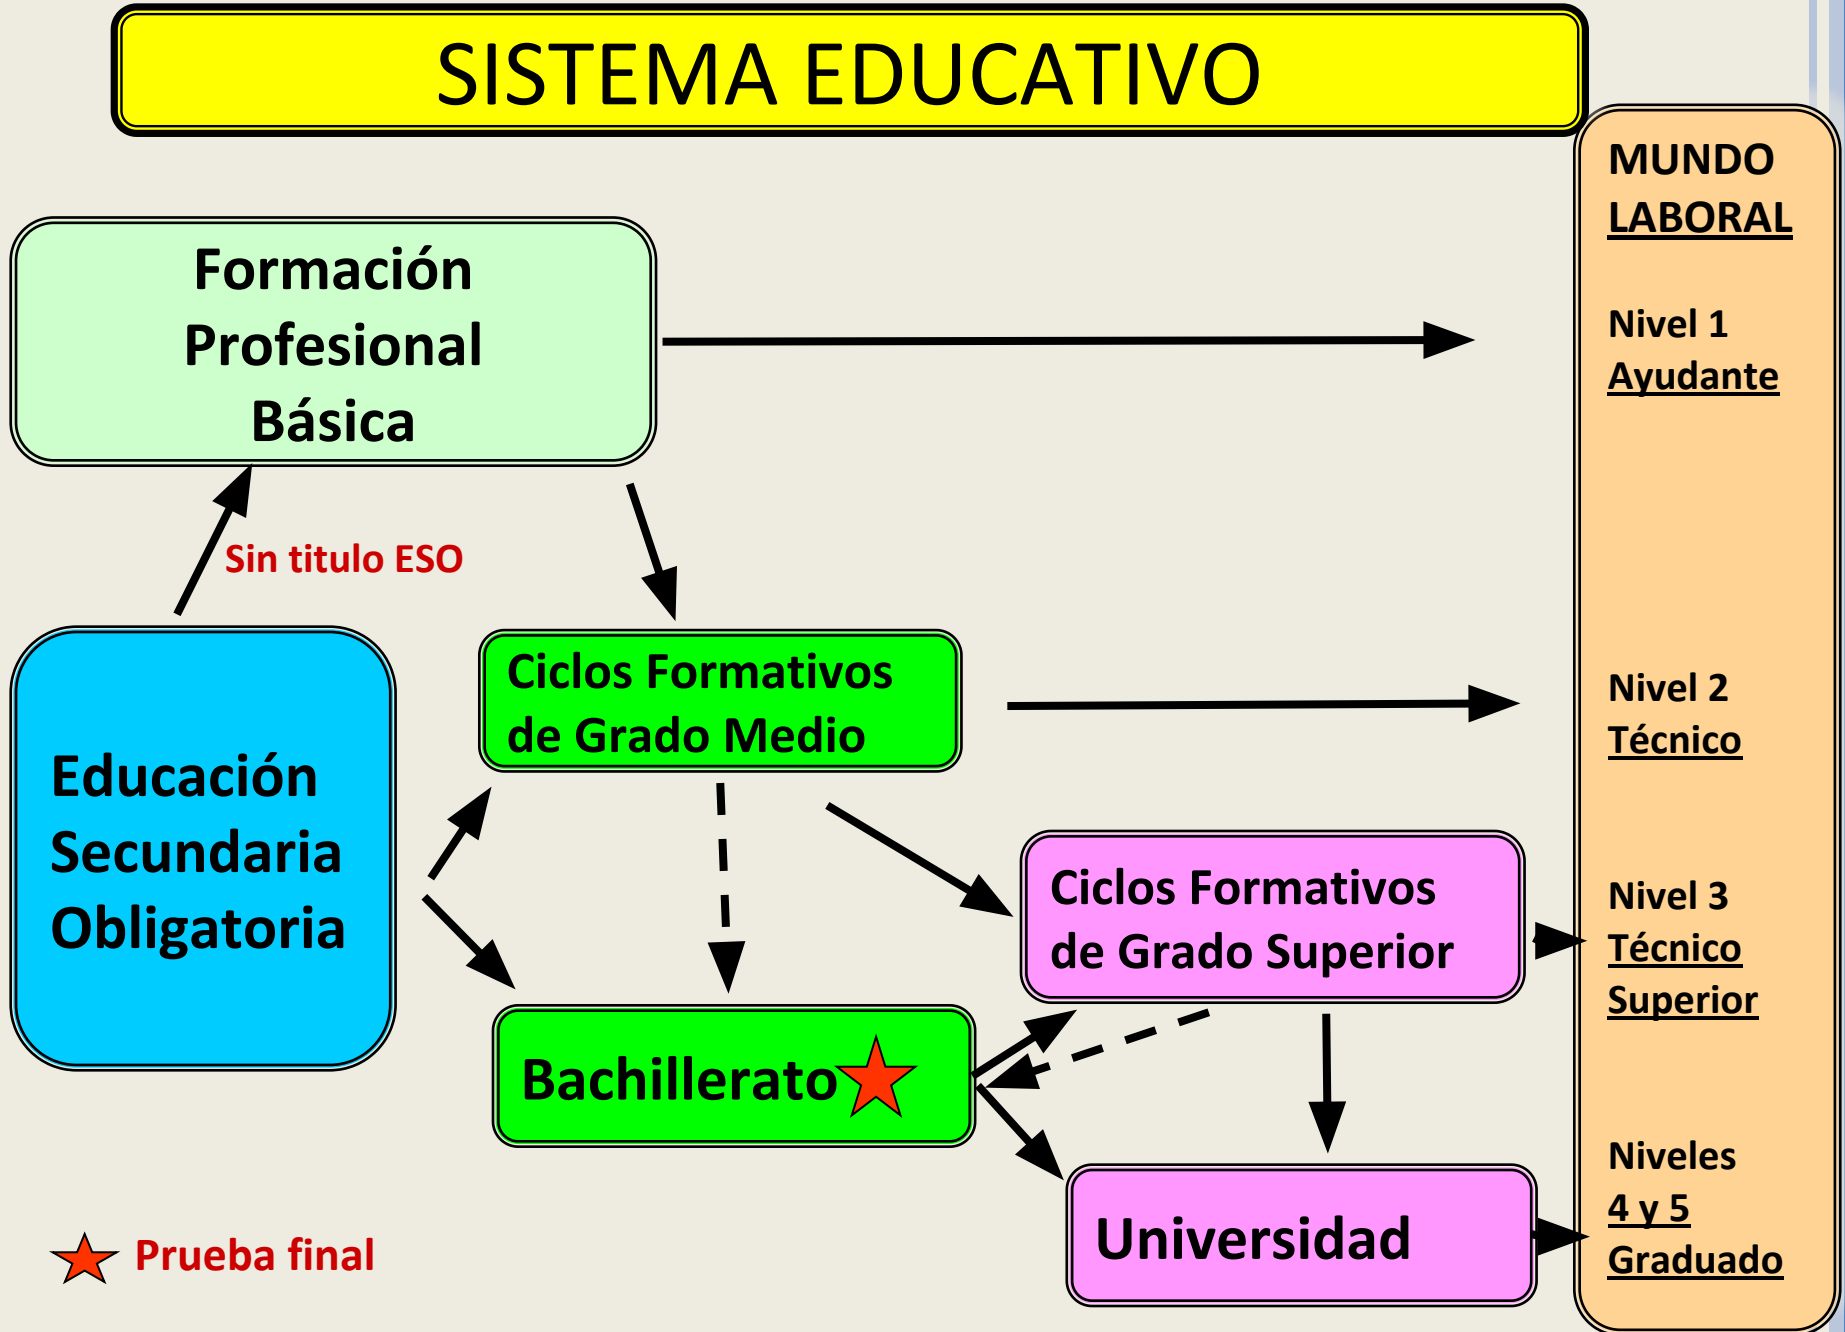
SISTEMA EDUCATIVO

Formación Profesional Básica

Sin titulo ESO

Educación Secundaria Obligatoria

Ciclos Formativos de Grado Medio

Ciclos Formativos de Grado Superior

Bachillerato

Universidad

Prueba final

MUNDO LABORAL

Nivel 1
Ayudante

Nivel 2
Técnico

Nivel 3
Técnico Superior

Niveles
4 y 5
Graduado